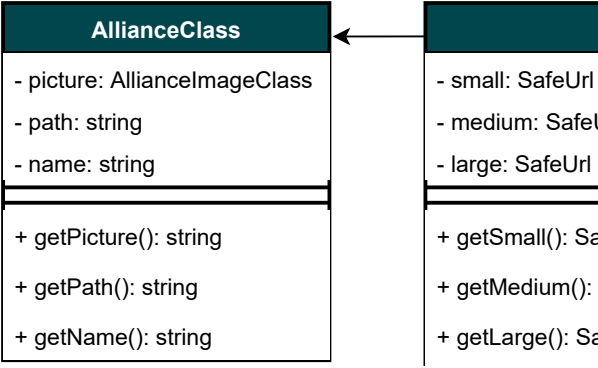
AllianceClass

- picture: AllianceImageClass
- path: string
- name: string

+ getPicture(): string
+ getPath(): string
+ getName(): string

- small: SafeUrl
- medium: SafeU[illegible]
- large: SafeUrl

+ getSmall(): Sa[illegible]
+ getMedium(): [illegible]
+ getLarge(): Sa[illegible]